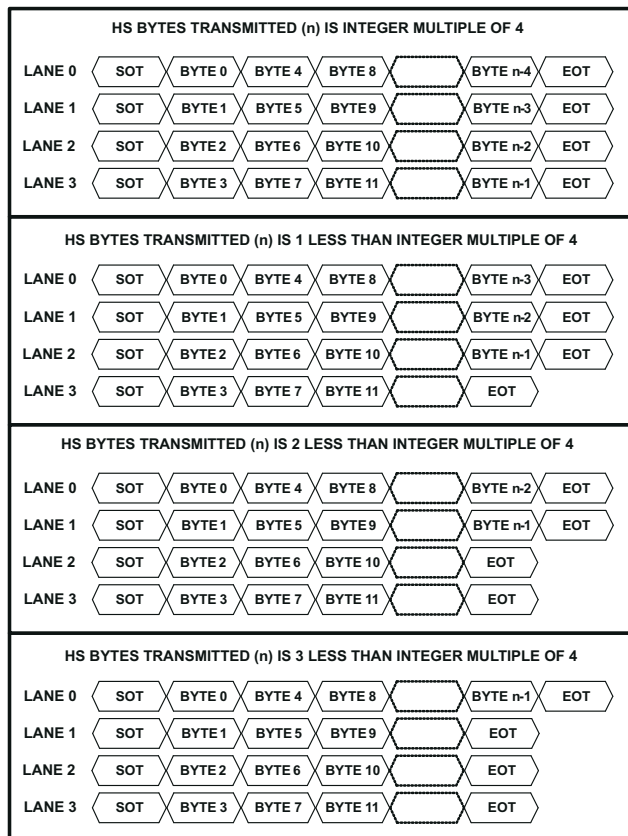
HS BYTES TRANSMITTED (n) IS INTEGER MULTIPLE OF 4

LANE 0 SOT BYTE 0 BYTE 4 BYTE 8 BYTE n-4 EOT
LANE 1 SOT BYTE 1 BYTE 5 BYTE 9 BYTE n-3 EOT
LANE 2 SOT BYTE 2 BYTE 6 BYTE 10 BYTE n-2 EOT
LANE 3 SOT BYTE 3 BYTE 7 BYTE 11 BYTE n-1 EOT

HS BYTES TRANSMITTED (n) IS 1 LESS THAN INTEGER MULTIPLE OF 4

LANE 0 SOT BYTE 0 BYTE 4 BYTE 8 BYTE n-3 EOT
LANE 1 SOT BYTE 1 BYTE 5 BYTE 9 BYTE n-2 EOT
LANE 2 SOT BYTE 2 BYTE 6 BYTE 10 BYTE n-1 EOT
LANE 3 SOT BYTE 3 BYTE 7 BYTE 11 EOT

HS BYTES TRANSMITTED (n) IS 2 LESS THAN INTEGER MULTIPLE OF 4

LANE 0 SOT BYTE 0 BYTE 4 BYTE 8 BYTE n-2 EOT
LANE 1 SOT BYTE 1 BYTE 5 BYTE 9 BYTE n-1 EOT
LANE 2 SOT BYTE 2 BYTE 6 BYTE 10 EOT
LANE 3 SOT BYTE 3 BYTE 7 BYTE 11 EOT

HS BYTES TRANSMITTED (n) IS 3 LESS THAN INTEGER MULTIPLE OF 4

LANE 0 SOT BYTE 0 BYTE 4 BYTE 8 BYTE n-1 EOT
LANE 1 SOT BYTE 1 BYTE 5 BYTE 9 EOT
LANE 2 SOT BYTE 2 BYTE 6 BYTE 10 EOT
LANE 3 SOT BYTE 3 BYTE 7 BYTE 11 EOT